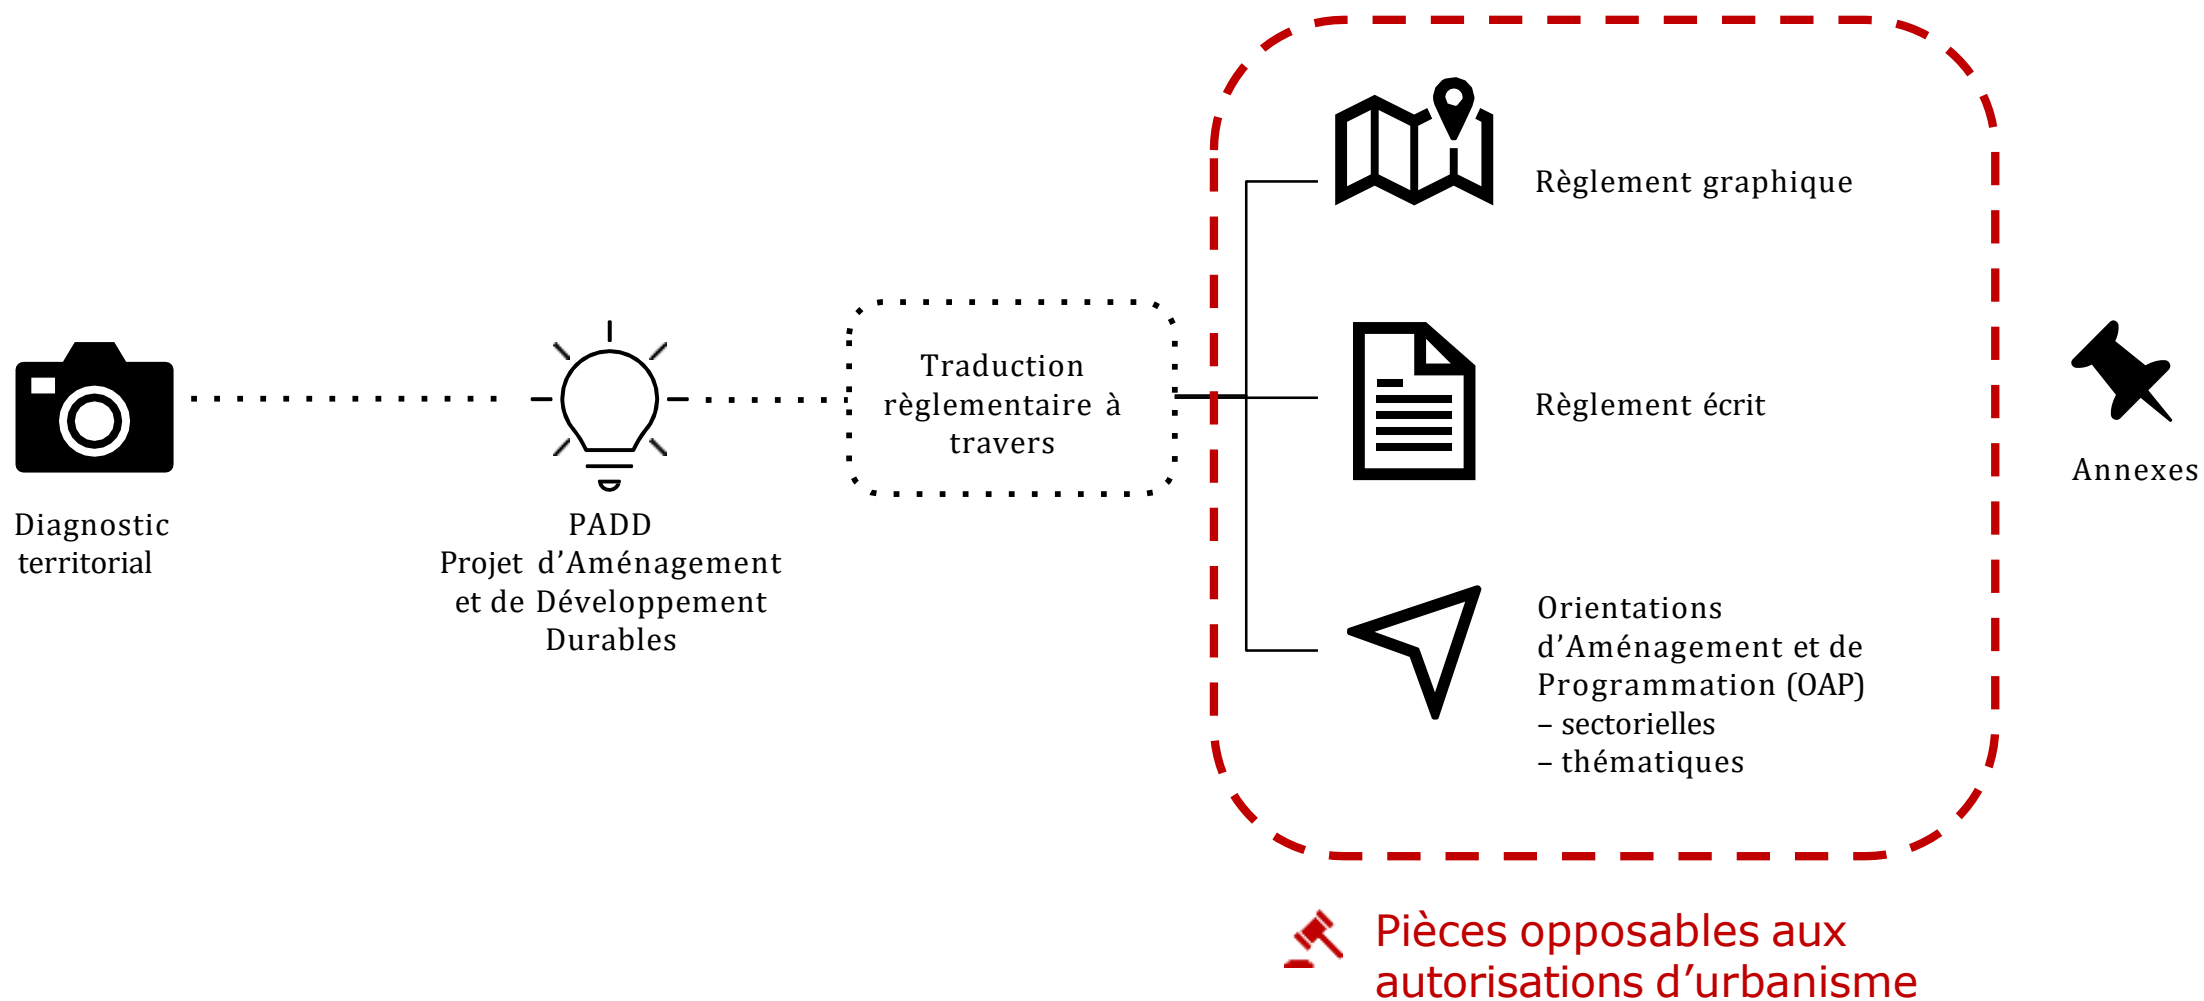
Diagnostic territorial

PADD
Projet d'Aménagement et de Développement Durables

Traduction règlementaire à travers

Règlement graphique

Règlement écrit

Orientations d'Aménagement et de Programmation (OAP)
– sectorielles
– thématiques

Annexes

Pièces opposables aux autorisations d'urbanisme